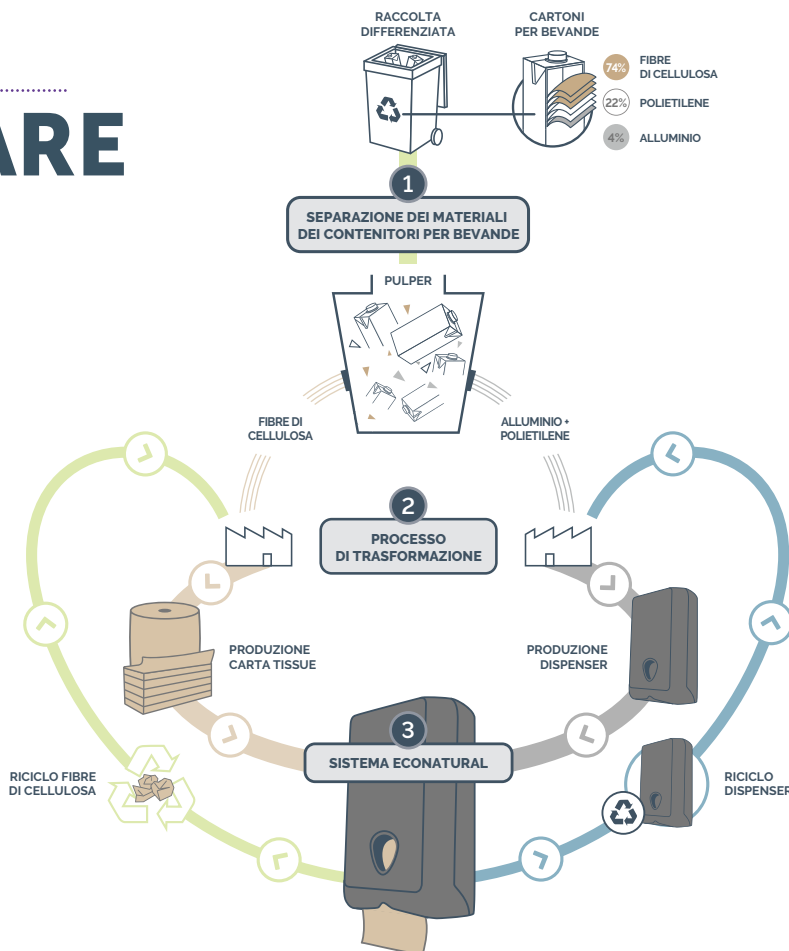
ARE

RACCOLTA DIFFERENZIATA

CARTONI PER BEVANDE

74% FIBRE DI CELLULOSA

22% POLIETILENE

4% ALLUMINIO

1

SEPARAZIONE DEI MATERIALI DEI CONTENITORI PER BEVANDE

PULPER

FIBRE DI CELLULOSA

ALLUMINIO + POLIETILENE

2

PROCESSO DI TRASFORMAZIONE

PRODUZIONE CARTA TISSUE

PRODUZIONE DISPENSER

3

SISTEMA ECONATURAL

RICICLO FIBRE DI CELLULOSA

RICICLO DISPENSER